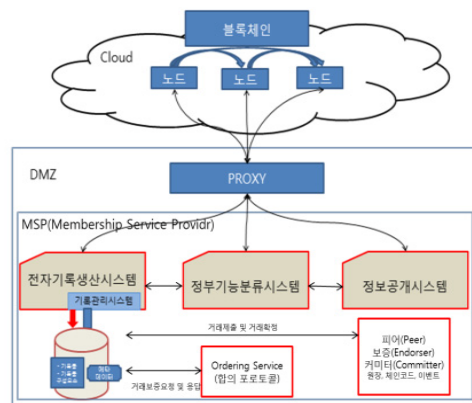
블록체인

Cloud

노드
노드
노드

DMZ

PROXY

MSP(Membership Service Providr)

전자기록생산시스템
정부기능분류시스템
정보공개시스템

기록관리시스템

거래제출 및 거래확정

• 기록물
• 기록물
구성요소

메타
데이터

거래보증요청 및 응답

Ordering Service
(합의 프로토콜)

피어(Peer)
보증(Endorser)
커미터(Committer)
원장, 체인코드, 이벤트